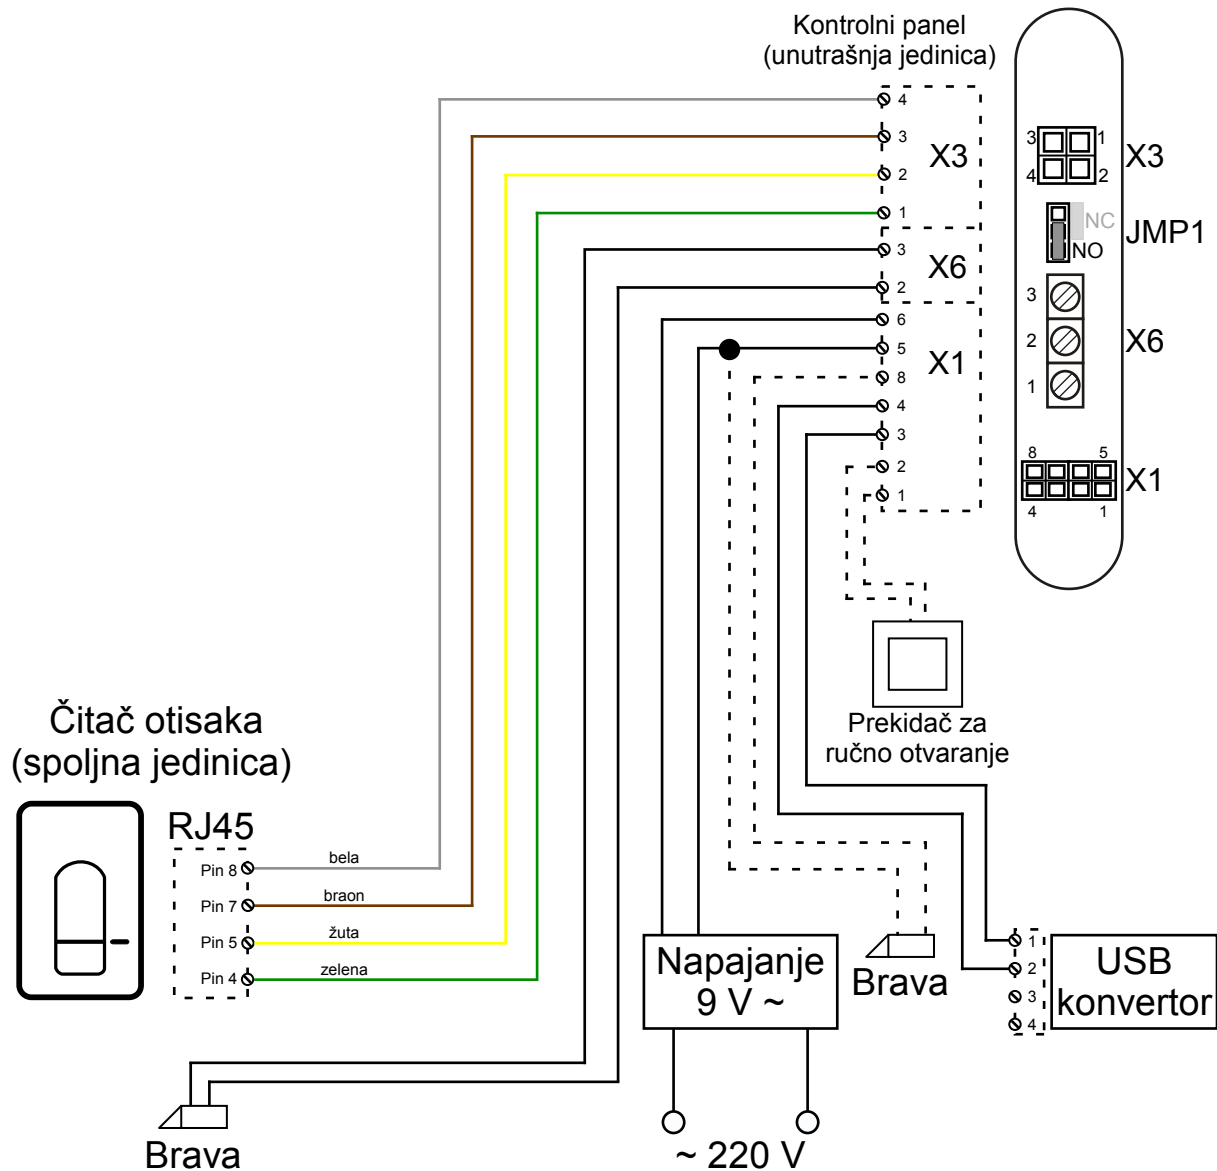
Kontrolni panel (unutrašnja jedinica)

4
3
2
1
X3
3
2
X6
6
5
8
4
3
2
1
X1

3 1
4 2
X3
NC
NO
JMP1
3
2
1
X6
8 5
4 1
X1

Prekidač za ručno otvaranje

Čitač otisaka (spoljna jedinica)

RJ45
Pin 8
Pin 7
Pin 5
Pin 4
bela
braon
žuta
zelena

Napajanje 9 V ~

Brava

1
2
3
4
USB konvertor

Brava

~ 220 V